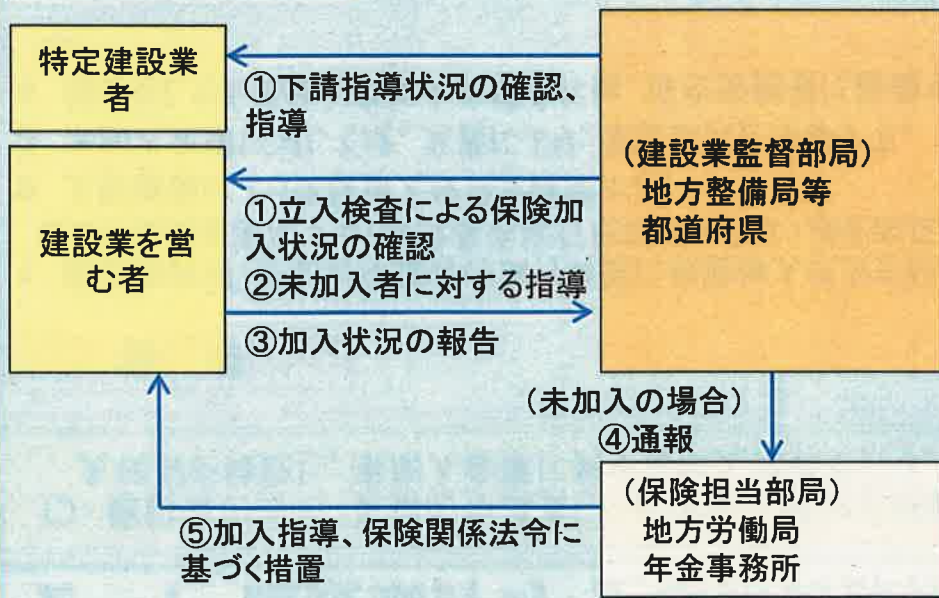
特定建設業者

①下請指導状況の確認、指導

（建設業監督部局）
地方整備局等
都道府県

建設業を営む者

①立入検査による保険加入状況の確認
②未加入者に対する指導

③加入状況の報告

（未加入の場合）
④通報

（保険担当部局）
地方労働局
年金事務所

⑤加入指導、保険関係法令に基づく措置